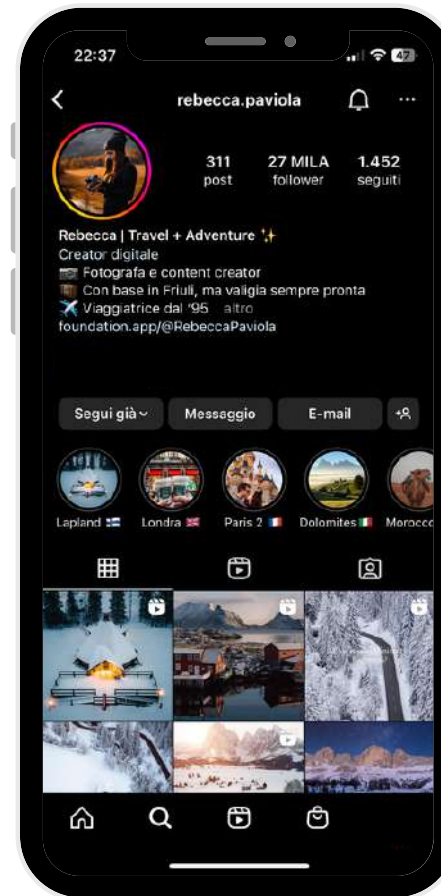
22:37

47

rebecca.paviola

311 post

27 MILA follower

1.452 seguiti

Rebecca | Travel + Adventure ✨
Creator digitale
📷 Fotografa e content creator
🧳 Con base in Friuli, ma valigia sempre pronta
✈️ Viaggiatrice dal '95 ... altro
foundation.app/@RebeccaPaviola

Segui già

Messaggio

E-mail

Lapland 🇫🇮

Londra 🇬🇧

Paris 2 🇫🇷

Dolomites 🇮🇹

Morocco